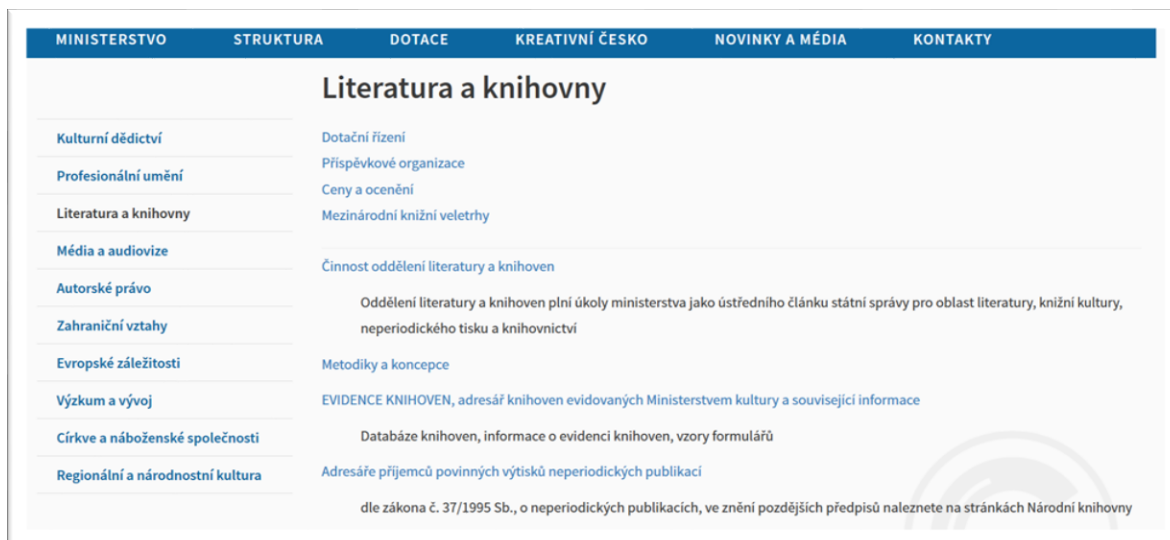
MINISTERSTVO STRUKTURA DOTACE KREATIVNÍ ČESKO NOVINKY A MÉDIA KONTAKTY

Literatura a knihovny

Kulturní dědictví
Profesionální umění
Literatura a knihovny
Média a audiovize
Autorské právo
Zahraniční vztahy
Evropské záležitosti
Výzkum a vývoj
Církve a náboženské společnosti
Regionální a národnostní kultura

Dotační řízení
Příspěvkové organizace
Ceny a ocenění
Mezinárodní knižní veletrhy

Činnost oddělení literatury a knihoven

Oddělení literatury a knihoven plní úkoly ministerstva jako ústředního článku státní správy pro oblast literatury, knižní kultury, neperiodického tisku a knihovnictví

Metodiky a koncepce

EVIDENCE KNIHOVEN, adresář knihoven evidovaných Ministerstvem kultury a související informace

Databáze knihoven, informace o evidenci knihoven, vzory formulářů

Adresáře příjemců povinných výtisků neperiodických publikací

dle zákona č. 37/1995 Sb., o neperiodických publikacích, ve znění pozdějších předpisů naleznete na stránkách Národní knihovny